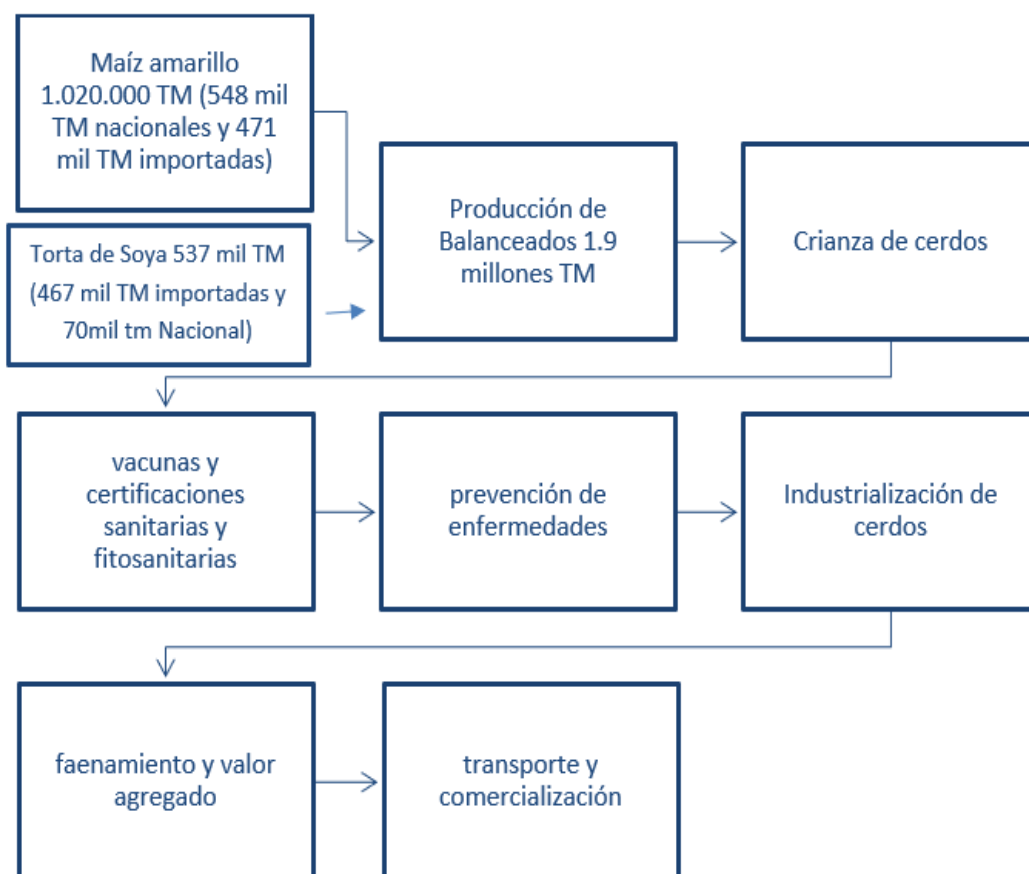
Maíz amarillo 1.020.000 TM (548 mil TM nacionales y 471 mil TM importadas)

Torta de Soya 537 mil TM (467 mil TM importadas y 70mil tm Nacional)

Producción de Balanceados 1.9 millones TM

Crianza de cerdos

vacunas y certificaciones sanitarias y fitosanitarias

prevención de enfermedades

Industrialización de cerdos

faenamiento y valor agregado

transporte y comercialización